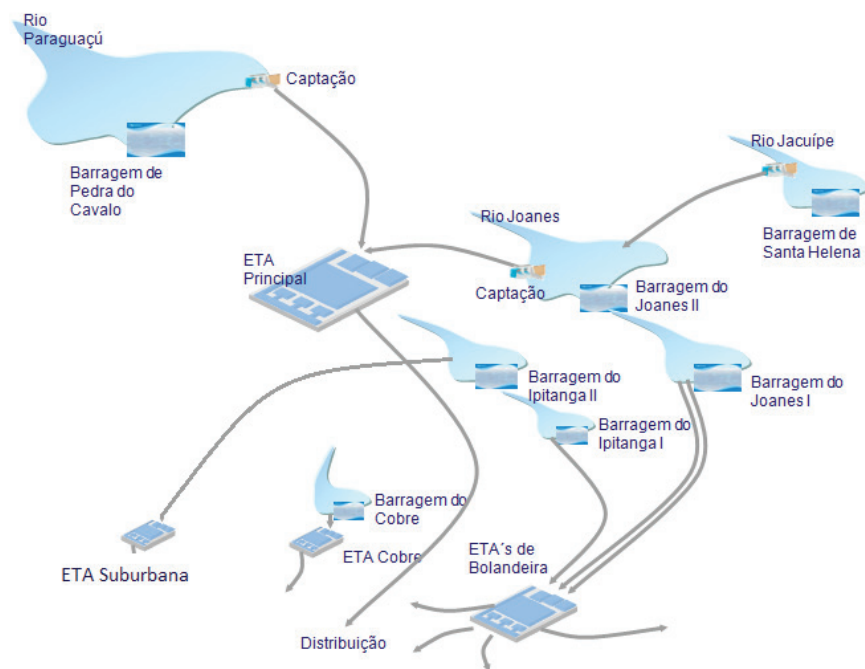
Rio Paraguaçú

Captação

Barragem de Pedra do Cavalo

Rio Jacuípe

Barragem de Santa Helena

Rio Joanes

ETA Principal

Captação

Barragem do Joanes II

Barragem do Ipitanga II

Barragem do Joanes I

Barragem do Ipitanga I

Barragem do Cobre

ETA Cobre

ETA´s de Bolandeira

ETA Suburbana

Distribuição